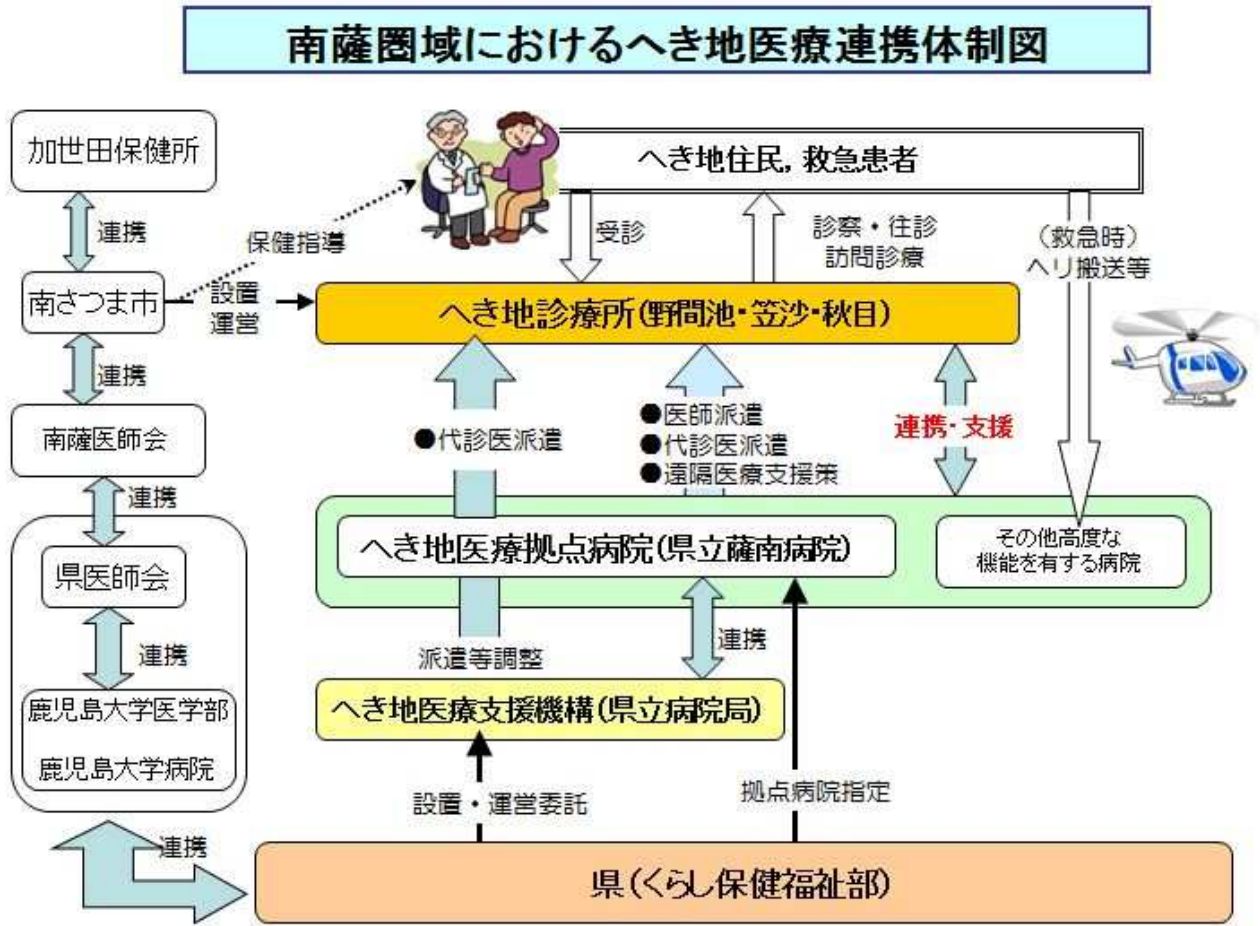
南薩圏域におけるへき地医療連携体制図

加世田保健所

連携

南さつま市

連携

南薩医師会

連携

県医師会

連携

鹿児島大学医学部

鹿児島大学病院

連携

保健指導

設置
運営

へき地住民，救急患者

受診

診察・往診
訪問診療

（救急時）
ヘリ搬送等

へき地診療所（野間池・笠沙・秋目）

●代診医派遣

●医師派遣
●代診医派遣
●遠隔医療支援策

連携・支援

へき地医療拠点病院（県立薩南病院）

その他高度な機能を有する病院

派遣等調整

連携

へき地医療支援機構（県立病院局）

設置・運営委託

拠点病院指定

県（くらし保健福祉部）